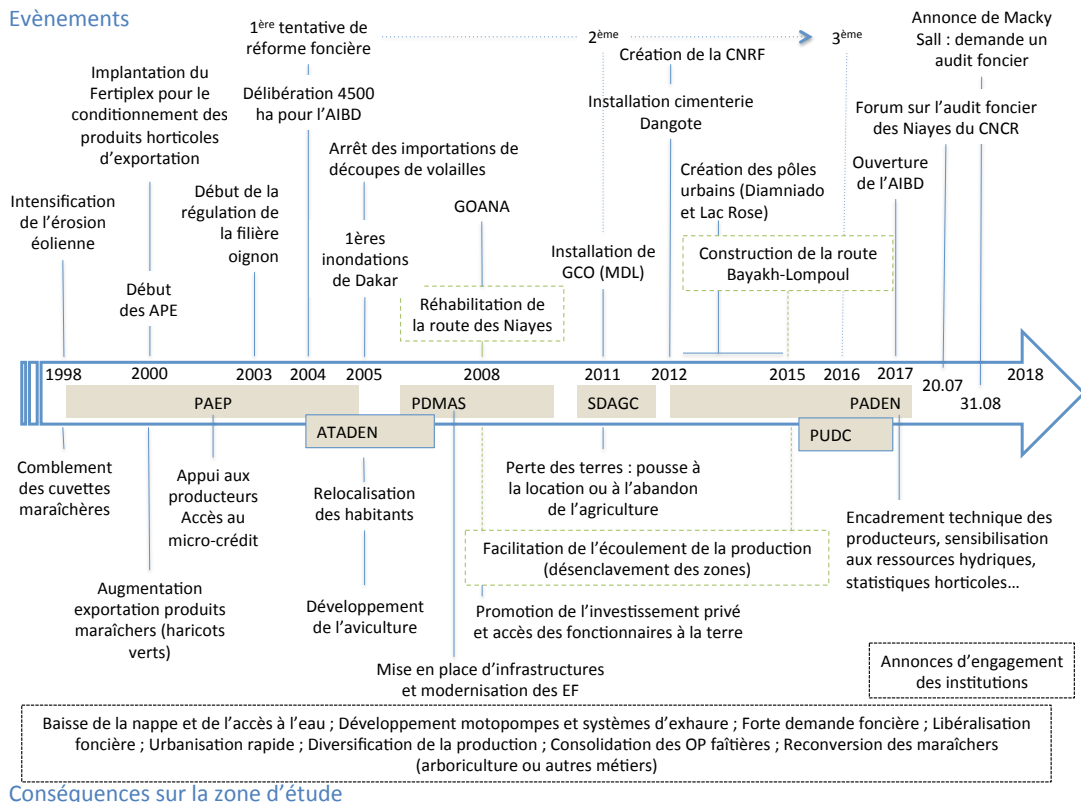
Evènements

1ère tentative de réforme foncière

2ème

3ème

Annonce de Macky Sall : demande un audit foncier

Implantation du Fertiplex pour le conditionnement des produits horticoles d'exportation

Délibération 4500 ha pour l'AIBD

Création de la CNRF

Installation cimenterie Dangote

Forum sur l'audit foncier des Niayes du CNCR

Intensification de l'érosion éolienne

Début de la régulation de la filière oignon

Arrêt des importations de découpes de volailles

Création des pôles urbains (Diamniado et Lac Rose)

Ouverture de l'AIBD

GOANA

Début des APE

1ères inondations de Dakar

Installation de GCO (MDL)

Construction de la route Bayakh-Lompoul

Réhabilitation de la route des Niayes

1998 2000 2003 2004 2005 2008 2011 2012 2015 2016 2017 20.07 31.08 2018

PAEP

PDMAS

SDAGC

PADEN

ATADEN

PUDC

Comblement des cuvettes maraîchères

Appui aux producteurs Accès au micro-crédit

Relocalisation des habitants

Perte des terres : pousse à la location ou à l'abandon de l'agriculture

Encadrement technique des producteurs, sensibilisation aux ressources hydriques, statistiques horticoles…

Facilitation de l'écoulement de la production (désenclavement des zones)

Augmentation exportation produits maraîchers (haricots verts)

Développement de l'aviculture

Promotion de l'investissement privé et accès des fonctionnaires à la terre

Mise en place d'infrastructures et modernisation des EF

Annonces d'engagement des institutions

Baisse de la nappe et de l'accès à l'eau ; Développement motopompes et systèmes d'exhaure ; Forte demande foncière ; Libéralisation foncière ; Urbanisation rapide ; Diversification de la production ; Consolidation des OP faîtières ; Reconversion des maraîchers (arboriculture ou autres métiers)

Conséquences sur la zone d'étude